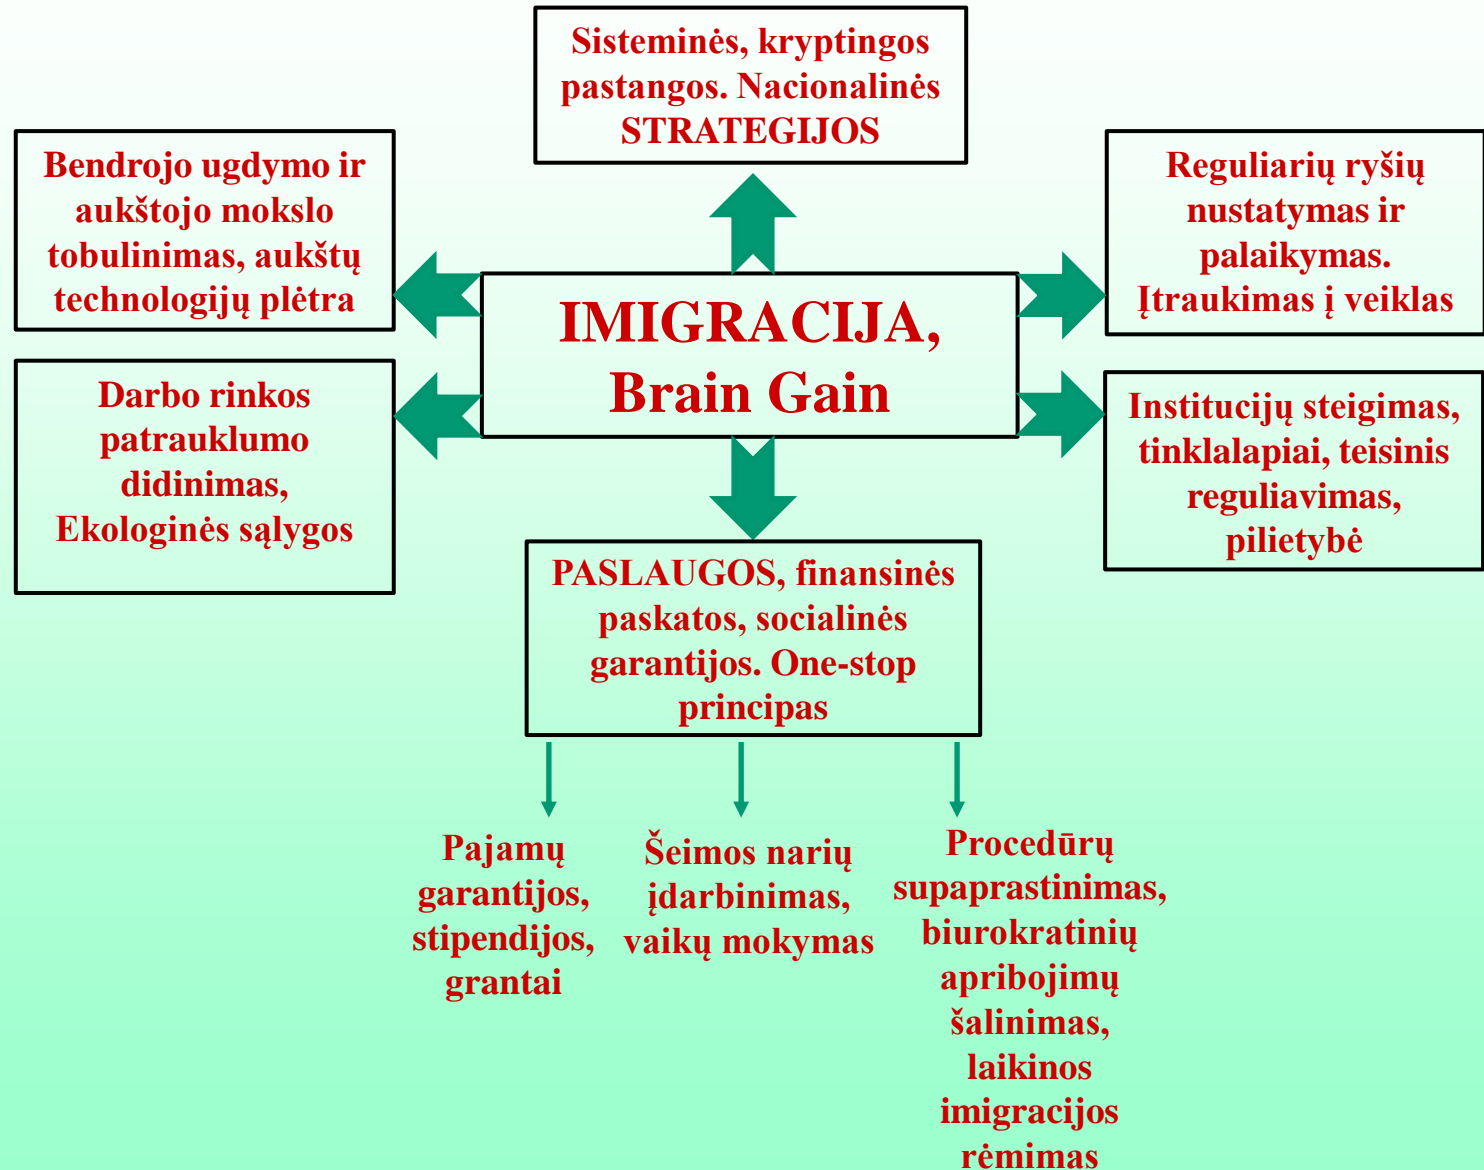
Sisteminės, kryptingos pastangos. Nacionalinės STRATEGIJOS

Bendrojo ugdymo ir aukštojo mokslo tobulinimas, aukštų technologijų plėtra

Reguliarių ryšių nustatymas ir palaikymas. Įtraukimas į veiklas

IMIGRACIJA, Brain Gain

Darbo rinkos patrauklumo didinimas, Ekologinės sąlygos

Institucijų steigimas, tinklalapiai, teisinis reguliavimas, pilietybė

PASLAUGOS, finansinės paskatos, socialinės garantijos. One-stop principas

Pajamų garantijos, stipendijos, grantai

Šeimos narių įdarbinimas, vaikų mokymas

Procedūrų supaprastinimas, biurokratinių apribojimų šalinimas, laikinos imigracijos rėmimas